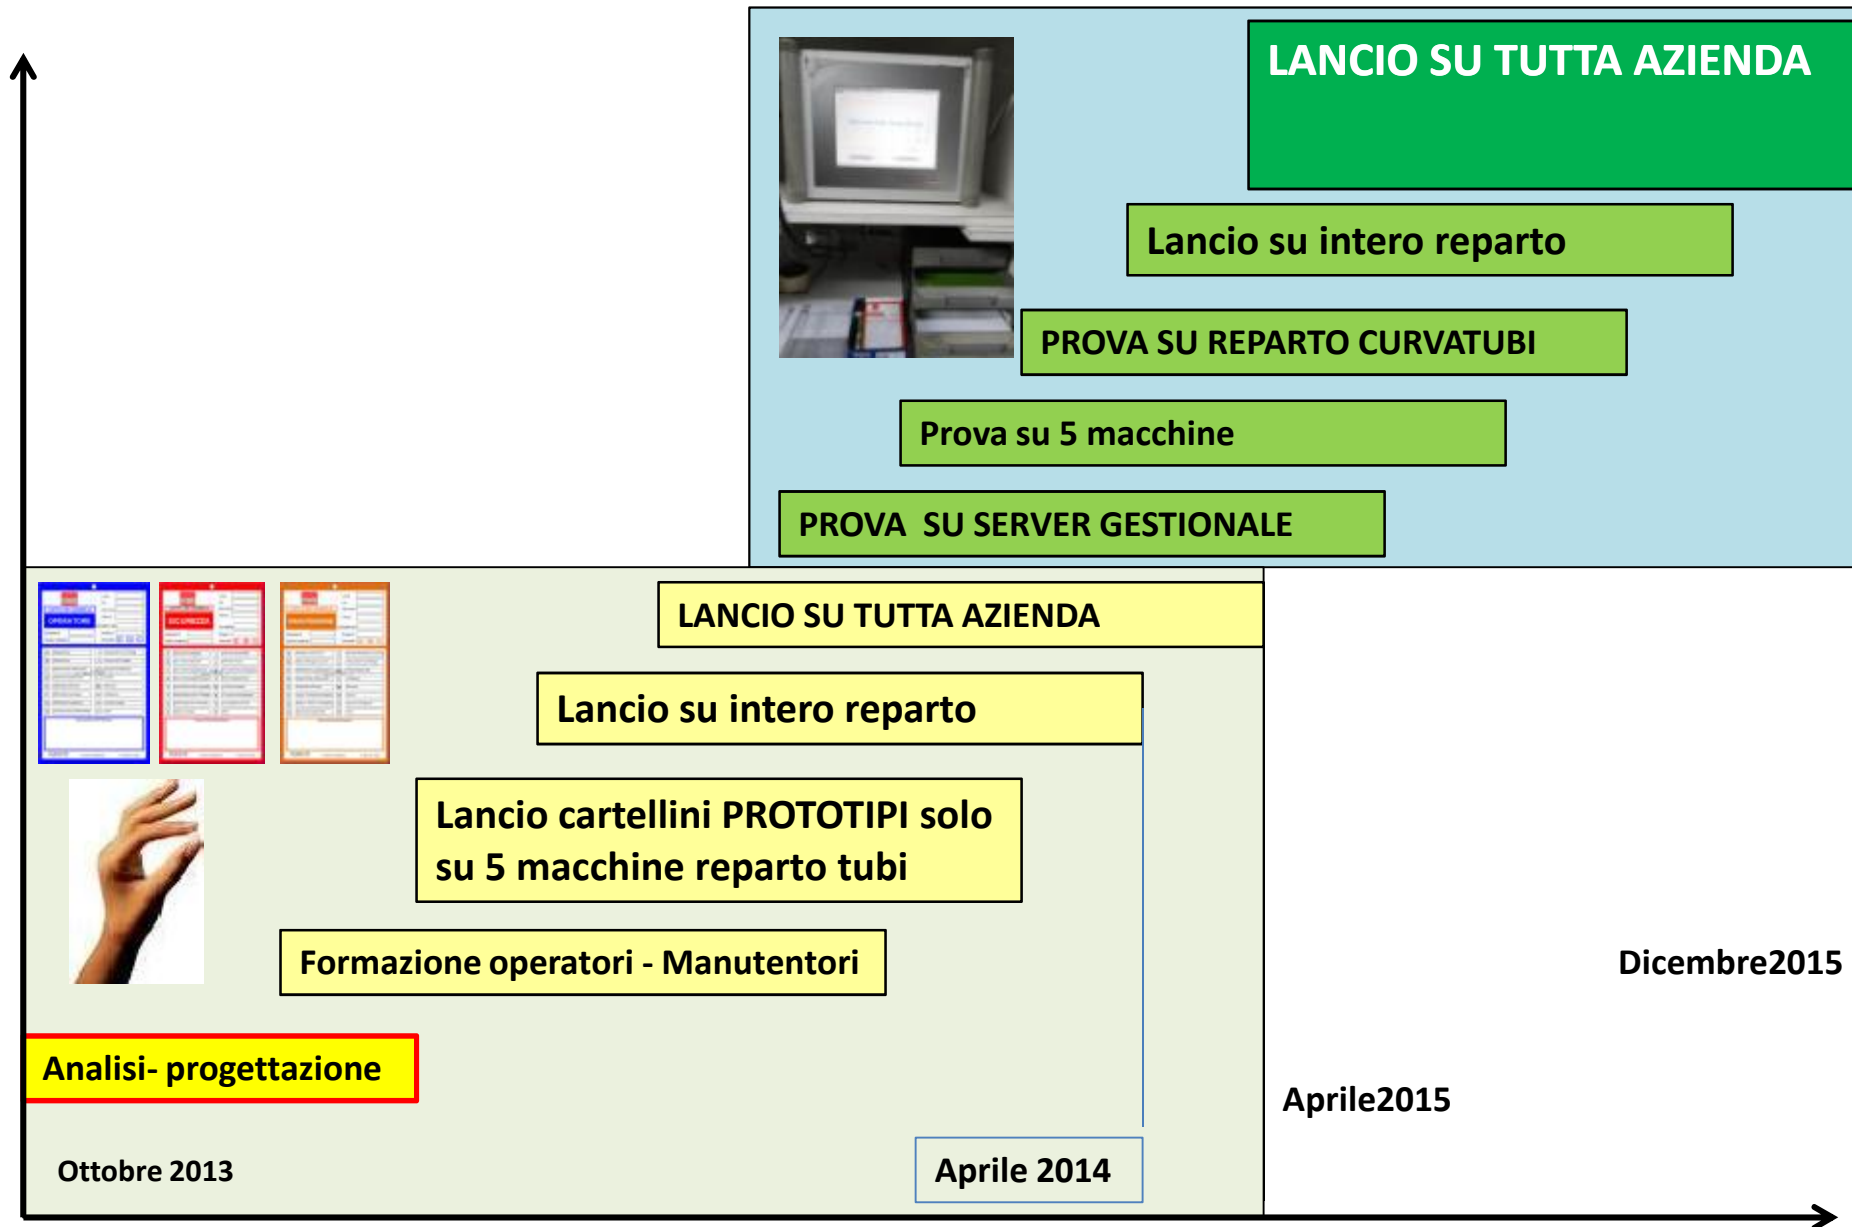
LANCIO SU TUTTA AZIENDA

Lancio su intero reparto

PROVA SU REPARTO CURVATUBI

Prova su 5 macchine

PROVA SU SERVER GESTIONALE

LANCIO SU TUTTA AZIENDA

Lancio su intero reparto

Lancio cartellini PROTOTIPI solo su 5 macchine reparto tubi

Formazione operatori - Manutentori

Analisi- progettazione

Dicembre2015

Aprile2015

Ottobre 2013

Aprile 2014